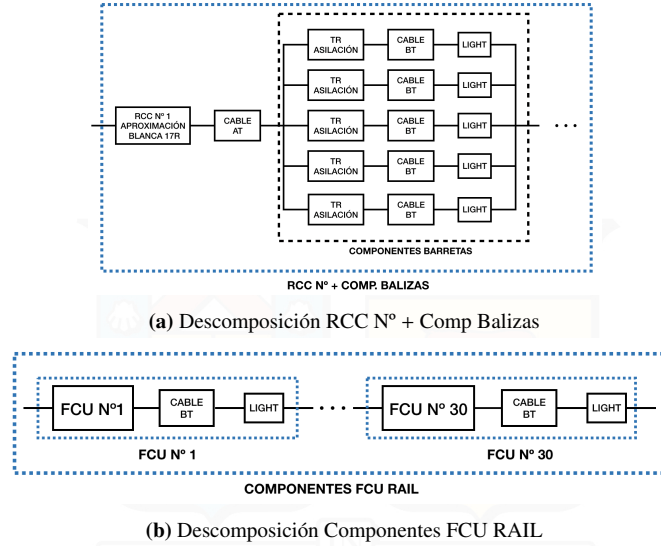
RCC Nº 1 APROXIMACIÓN BLANCA 17R

CABLE AT

TR ASILACIÓN

CABLE BT

LIGHT

TR ASILACIÓN

CABLE BT

LIGHT

TR ASILACIÓN

CABLE BT

LIGHT

TR ASILACIÓN

CABLE BT

LIGHT

TR ASILACIÓN

CABLE BT

LIGHT

. . .

COMPONENTES BARRETAS

RCC Nº + COMP. BALIZAS

**(a)** Descomposición RCC Nº + Comp Balizas

FCU Nº1

CABLE BT

LIGHT

. . .

FCU Nº 30

CABLE BT

LIGHT

FCU Nº 1

FCU Nº 30

COMPONENTES FCU RAIL

**(b)** Descomposición Componentes FCU RAIL